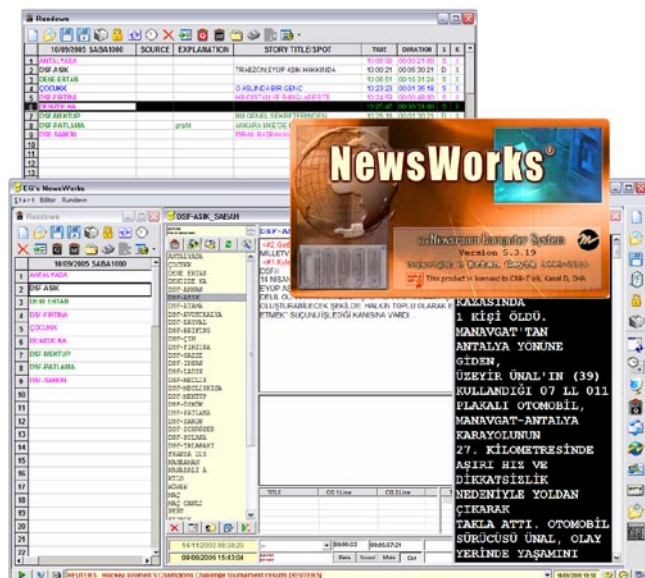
Rundown

| | 18/09/2005 SABAH000 | SOURCE | EXPLANATION | STORY TITLE/SPOT | TIME | DURATION | S | K |
|---|---|---|---|---|---|---|---|---|
| 1 | ANTALYADA | | | | 10:00:00 | 00:00:21:00 | S | X |
| 2 | DSF ASIK | | | TRABZON EYUP ASIK HAKKINDA | 10:00:21 | 00:00:30:21 | D | X |
| 3 | DENE ERTAN | | | | 10:08:51 | 00:10:31:24 | S | X |
| 4 | ÇOCUKK | | | O ASLINDA BIR GENÇ | 10:23:23 | 00:01:36:18 | S | X |
| 5 | DSF FIRTINA | | | | 10:24:59 | 00:00:48:00 | S | X |
| 6 | DENIZDE KA | | | | 10:25:47 | 00:00:00:00 | S | X |
| 7 | DSF MEKTUP | | | BU GENEL SEKRETERIMIZIN | 10:25:18 | 00:00:10:21 | D | X |
| 8 | DSF PATLAMA | | profil | ANKARA MEKTOB | | | | |
| 9 | DSF SARON | | | ISRAIL BAŞBAKANI | | | | |
| 10 | | | | | | | | |
| 11 | | | | | | | | |
| 12 | | | | | | | | |
| 13 | | | | | | | | |

NewsWorks®
Newsroom Computer System
Version 5.3.19
This product is licensed to Cihi-Türk, Kanal D, DHA

EG's NewsWorks
Start Editor Rundown

Rundown
18/09/2005 SABAH000
1 ANTALYADA
2 DSF ASIK
3 DENE ERTAN
4 DSF FIRTINA
5 ÇOCUKK
6 DENIZDE KA
7 DSF MEKTUP
8 DSF PATLAMA
9 DSF SARON

DSF-ASIK_SABAH
ANTALYADA
ÇOCUKK
DENE ERTAN
DENIZDE KA
DSF ANKAR
DSF-ASIK
DSF-ATANA
DSF-AVUSTRALYA
DSF-BAYKAL
DSF-BEIJING
DSF-ÇIN
DSF-FIRTINA
DSF-GAZZE
DSF-IRAN
DSF-LADIN
DSF-MECLIS
DSF-MESLIHIYA
DSF-MEKTUP
DSF-ÖZKÖK
DSF-PATLAMA
DSF-SARON
DSF-SCHRÖDER
DSF-SOLANA
DSF-TALABANI
FRANSA ULS
HABERLER
HAKEMLE
MILO
NOVER
MAÇ
MAÇ CANLI
PERU

MILLETV
DSFA
DEUL OL
OLUŞTURABILECEK ŞEKILDE, HALKIN TOPLU OLARAK ETMEK" SUÇUNU IŞLEDIĞI KANISINA VARDI.

KAZASINDA
1 KİŞİ ÖLDÜ.
MANAVGAT'TAN
ANTALYA YÖNÜNE
GİDEN,
ÜZEYİR ÜNAL'IN (39)
KULLANDIĞI 07 LL 011
PLAKALI OTOMOBİL,
MANAVGAT-ANTALYA
KARAYOLUNUN
27. KİLOMETRESİNDE
AŞIRI HIZ VE
DİKKATSİZLİK
NEDENİYLE YOLDAN
ÇIKARAK
TAKLA ATTI. OTOMOBİL
SÜRÜCÜSÜ ÜNAL, OLAY
YERİNDE YAŞAMINI

TITLE | CG 1.Line | CG 2.Line

14/11/2002 08:58:25
09/06/2005 15:43:04
00:00:23 | 00:00:07:21
Save | Sound | Mark | Out

REUTERS : Hockey Women's Champions Challenge tournament results (REUTERS)
18/09/2005 09:58